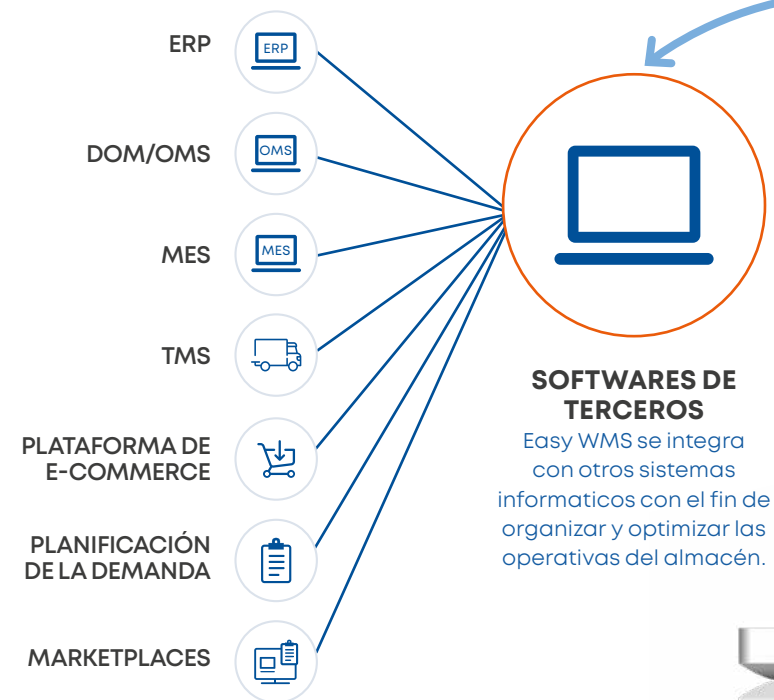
ERP
ERP

DOM/OMS
OMS

MES
MES

TMS

PLATAFORMA DE E-COMMERCE

PLANIFICACIÓN DE LA DEMANDA

MARKETPLACES

SOFTWARES DE TERCEROS

Easy WMS se integra con otros sistemas informaticos con el fin de organizar y optimizar las operativas del almacén.